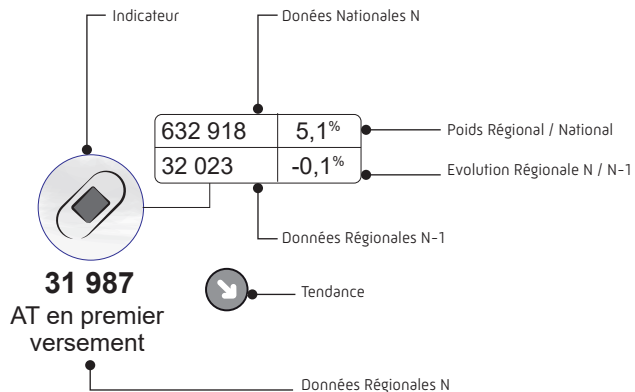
Indicateur

Données Nationales N

| 632 918 | 5,1% |
|---|---|
| 32 023 | -0,1% |

Poids Régional / National

Evolution Régionale N / N-1

Données Régionales N-1

31 987
AT en premier versement

Tendance

Données Régionales N